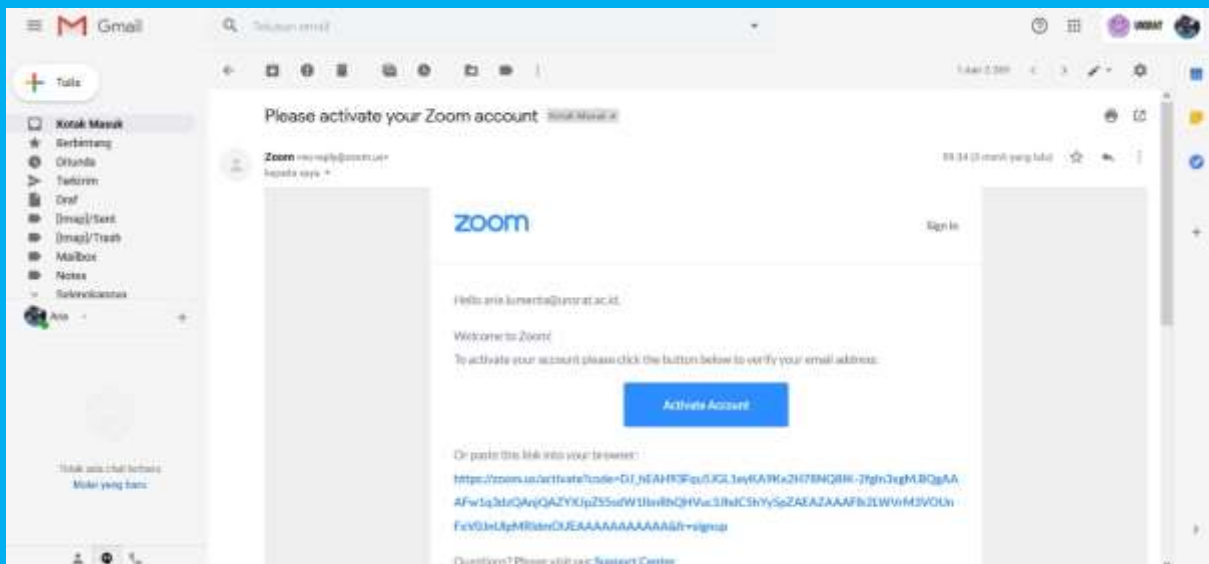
Gmail

Telusuri email

UNSRAT

Tulis

Kotak Masuk
Berbintang
Ditunda
Terkirim
Draf
[Imap]/Sent
[Imap]/Trash
Mailbox
Notes
Selengkapnya

Aria

Tidak ada chat terbaru
Mulai yang baru

1 dari 2.389

Please activate your Zoom account Kotak Masuk ×

Zoom no-reply@zoom.us
kepada saya

09.34 (0 menit yang lalu)

zoom

Sign In

Hello aria.lumenta@unsrat.ac.id,

Welcome to Zoom!

To activate your account please click the button below to verify your email address:

Activate Account

Or paste this link into your browser:

https://zoom.us/activate?code=DJ_hEAH93Fqu5JGL1eyKA9Kx2H78NQ8M-2fgln3xgM.BQgAAAFw1q3dzQAnjQAZYXUpZ55udW1bn8hQHVuc1lhdC5hYy5pZAEAZAAAFb2LWVrM3VOUnFxV0JnUlpMRldmOUEAAAAAAAAAAAA&fr=signup

Questions? Please visit our Support Center